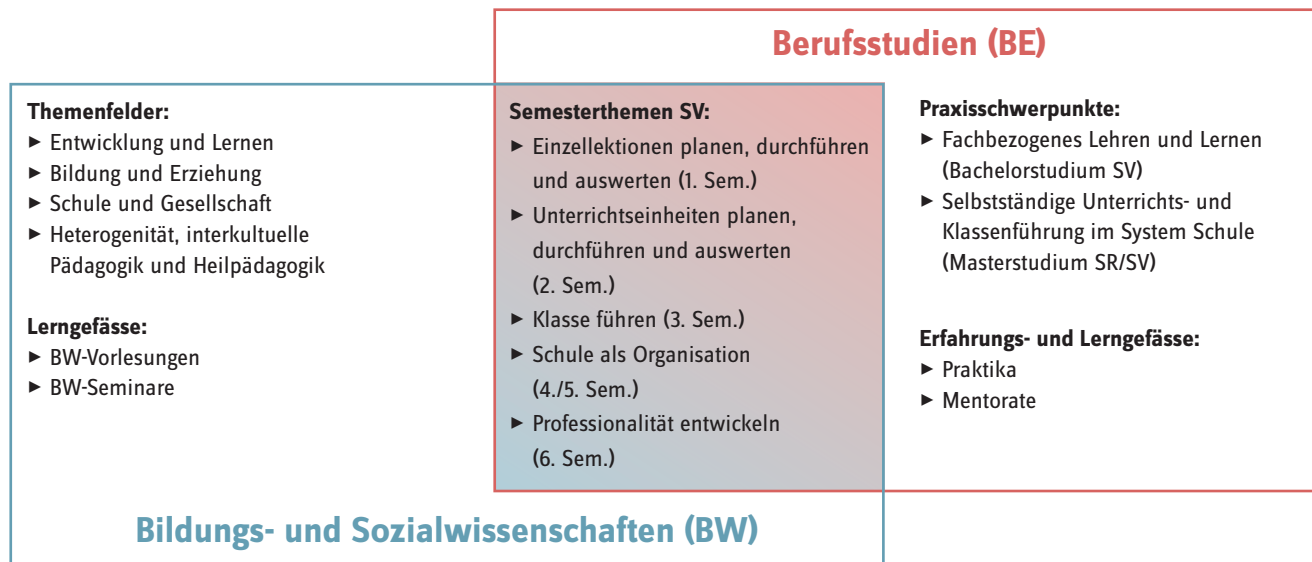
Berufsstudien (BE)

Themenfelder:
► Entwicklung und Lernen
► Bildung und Erziehung
► Schule und Gesellschaft
► Heterogenität, interkulturelle Pädagogik und Heilpädagogik

Lerngefässe:
► BW-Vorlesungen
► BW-Seminare

Semesterthemen SV:
► Einzellektionen planen, durchführen und auswerten (1. Sem.)
► Unterrichtseinheiten planen, durchführen und auswerten (2. Sem.)
► Klasse führen (3. Sem.)
► Schule als Organisation (4./5. Sem.)
► Professionalität entwickeln (6. Sem.)

Praxisschwerpunkte:
► Fachbezogenes Lehren und Lernen (Bachelorstudium SV)
► Selbstständige Unterrichts- und Klassenführung im System Schule (Masterstudium SR/SV)

Erfahrungs- und Lerngefässe:
► Praktika
► Mentorate

Bildungs- und Sozialwissenschaften (BW)